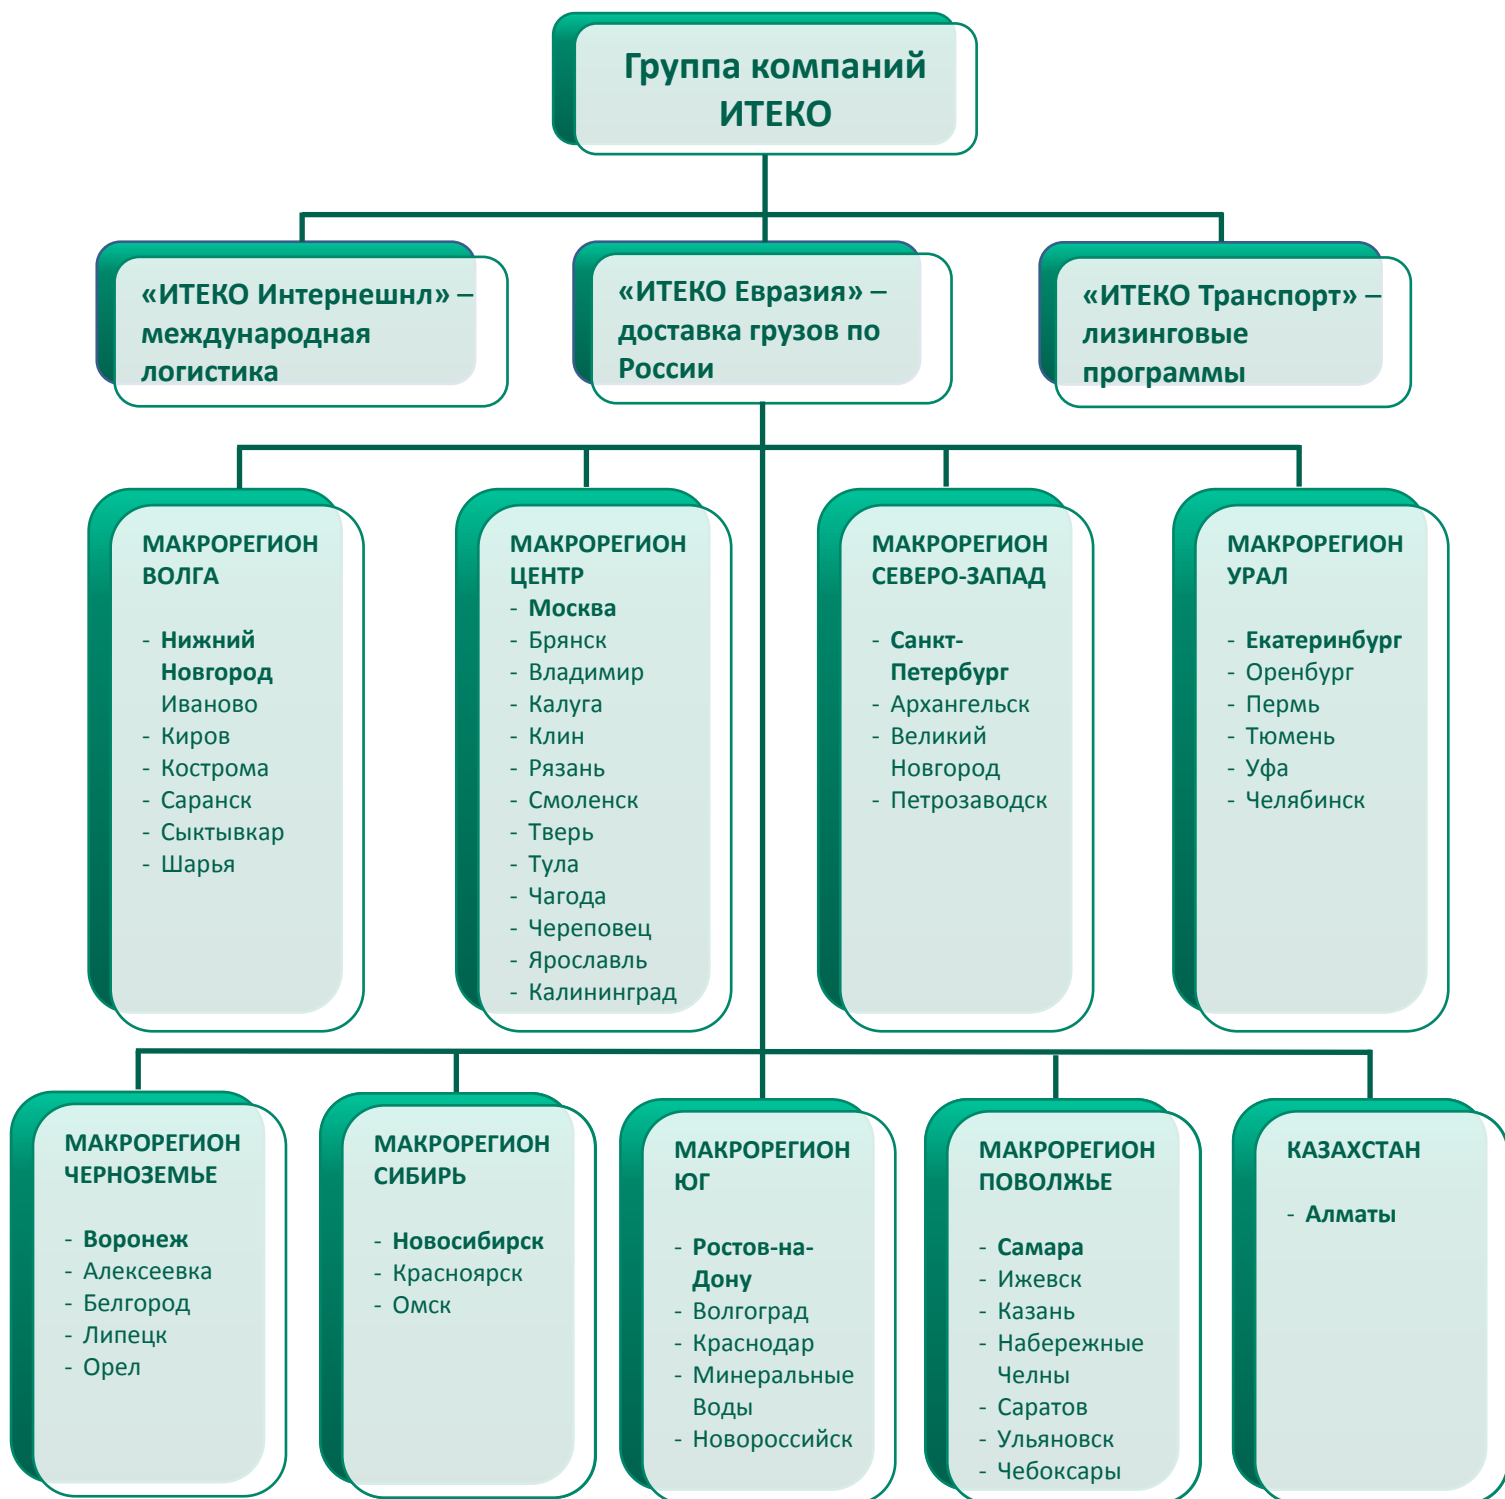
Группа компаний ИТЕКО

«ИТЕКО Интернешнл» – международная логистика

«ИТЕКО Евразия» – доставка грузов по России

«ИТЕКО Транспорт» – лизинговые программы

МАКРОРЕГИОН ВОЛГА

- Нижний Новгород
Иваново
- Киров
- Кострома
- Саранск
- Сыктывкар
- Шарья

МАКРОРЕГИОН ЦЕНТР
- Москва
- Брянск
- Владимир
- Калуга
- Клин
- Рязань
- Смоленск
- Тверь
- Тула
- Чагода
- Череповец
- Ярославль
- Калининград

МАКРОРЕГИОН СЕВЕРО-ЗАПАД

- Санкт-Петербург
- Архангельск
- Великий Новгород
- Петрозаводск

МАКРОРЕГИОН УРАЛ

- Екатеринбург
- Оренбург
- Пермь
- Тюмень
- Уфа
- Челябинск

МАКРОРЕГИОН ЧЕРНОЗЕМЬЕ

- Воронеж
- Алексеевка
- Белгород
- Липецк
- Орел

МАКРОРЕГИОН СИБИРЬ

- Новосибирск
- Красноярск
- Омск

МАКРОРЕГИОН ЮГ

- Ростов-на-Дону
- Волгоград
- Краснодар
- Минеральные Воды
- Новороссийск

МАКРОРЕГИОН ПОВОЛЖЬЕ

- Самара
- Ижевск
- Казань
- Набережные Челны
- Саратов
- Ульяновск
- Чебоксары

КАЗАХСТАН

- Алматы